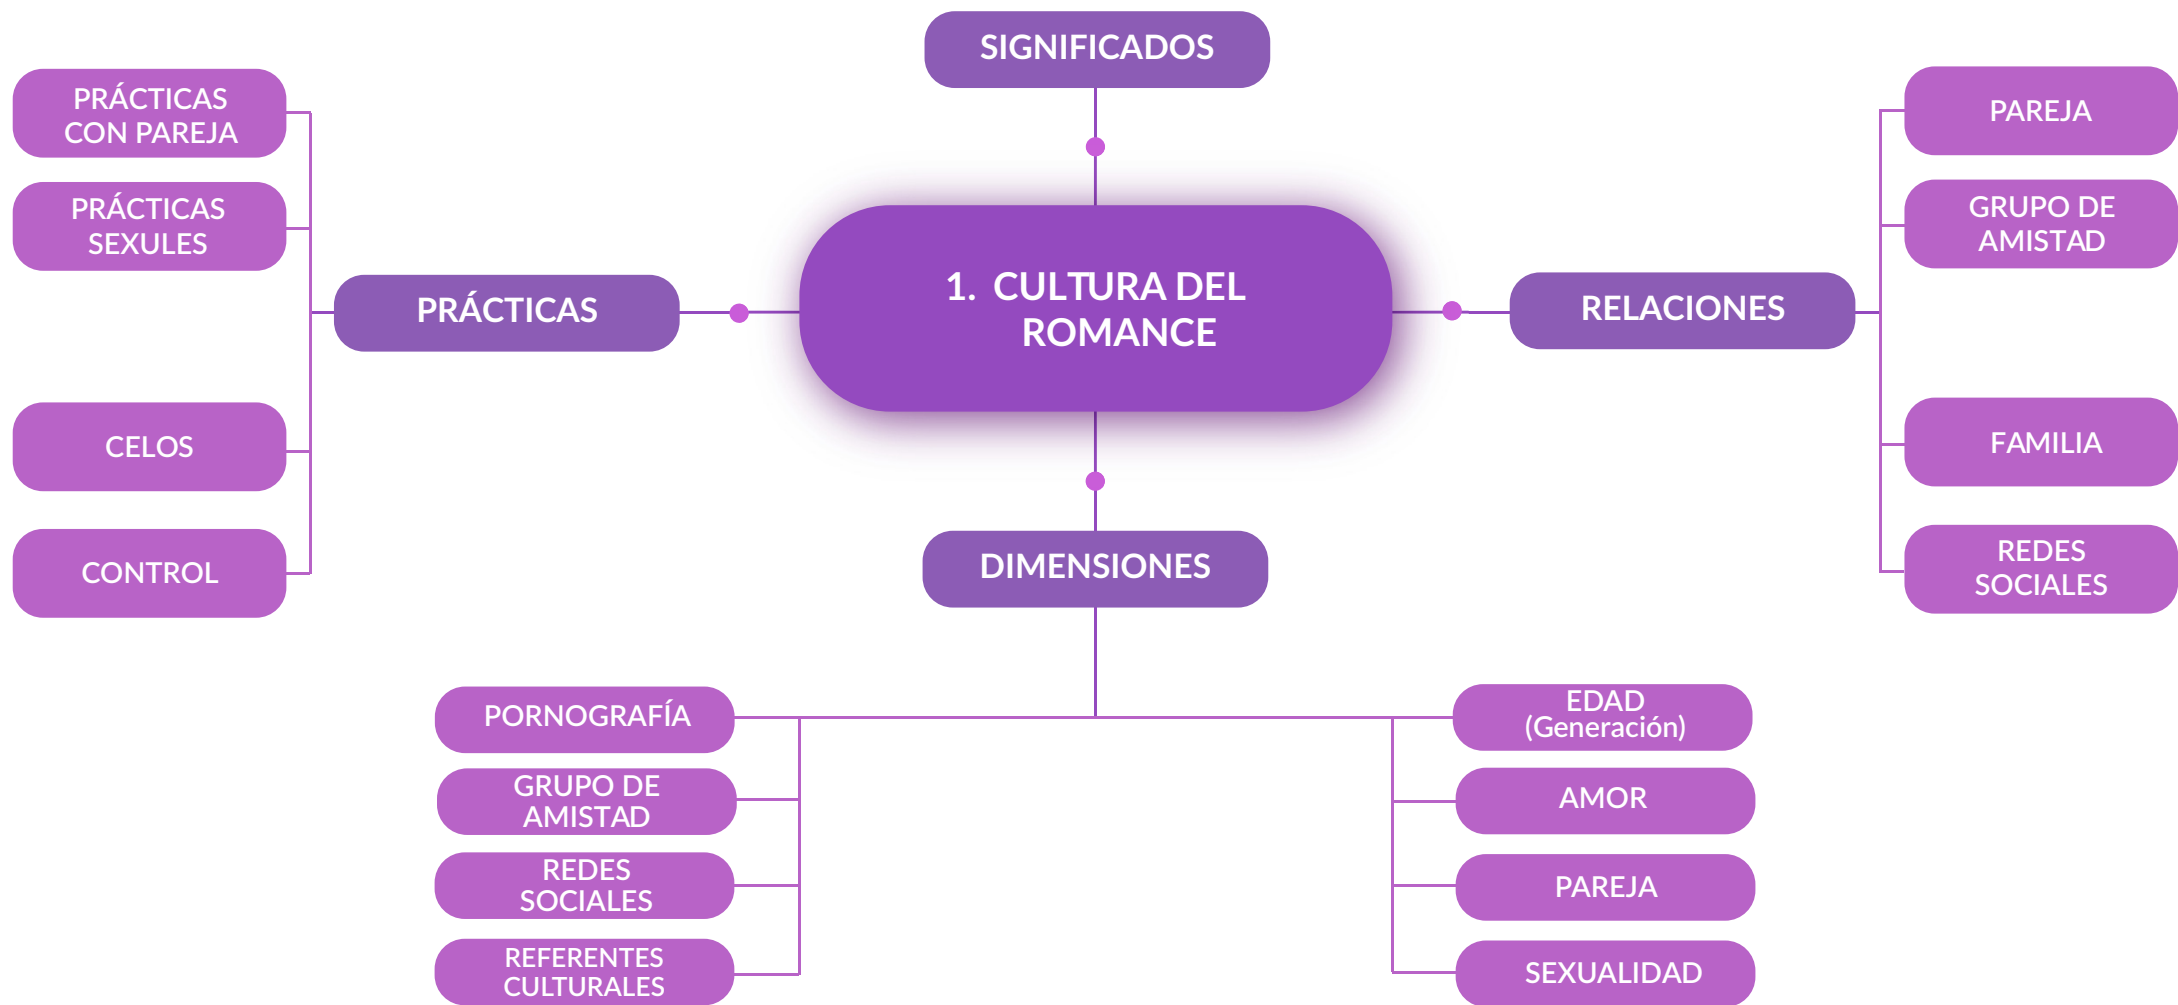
SIGNIFICADOS

PRÁCTICAS CON PAREJA

PRÁCTICAS SEXULES

PRÁCTICAS

1. CULTURA DEL ROMANCE

RELACIONES

PAREJA

GRUPO DE AMISTAD

CELOS

CONTROL

FAMILIA

REDES SOCIALES

DIMENSIONES

PORNOGRAFÍA

GRUPO DE AMISTAD

REDES SOCIALES

REFERENTES CULTURALES

EDAD (Generación)

AMOR

PAREJA

SEXUALIDAD